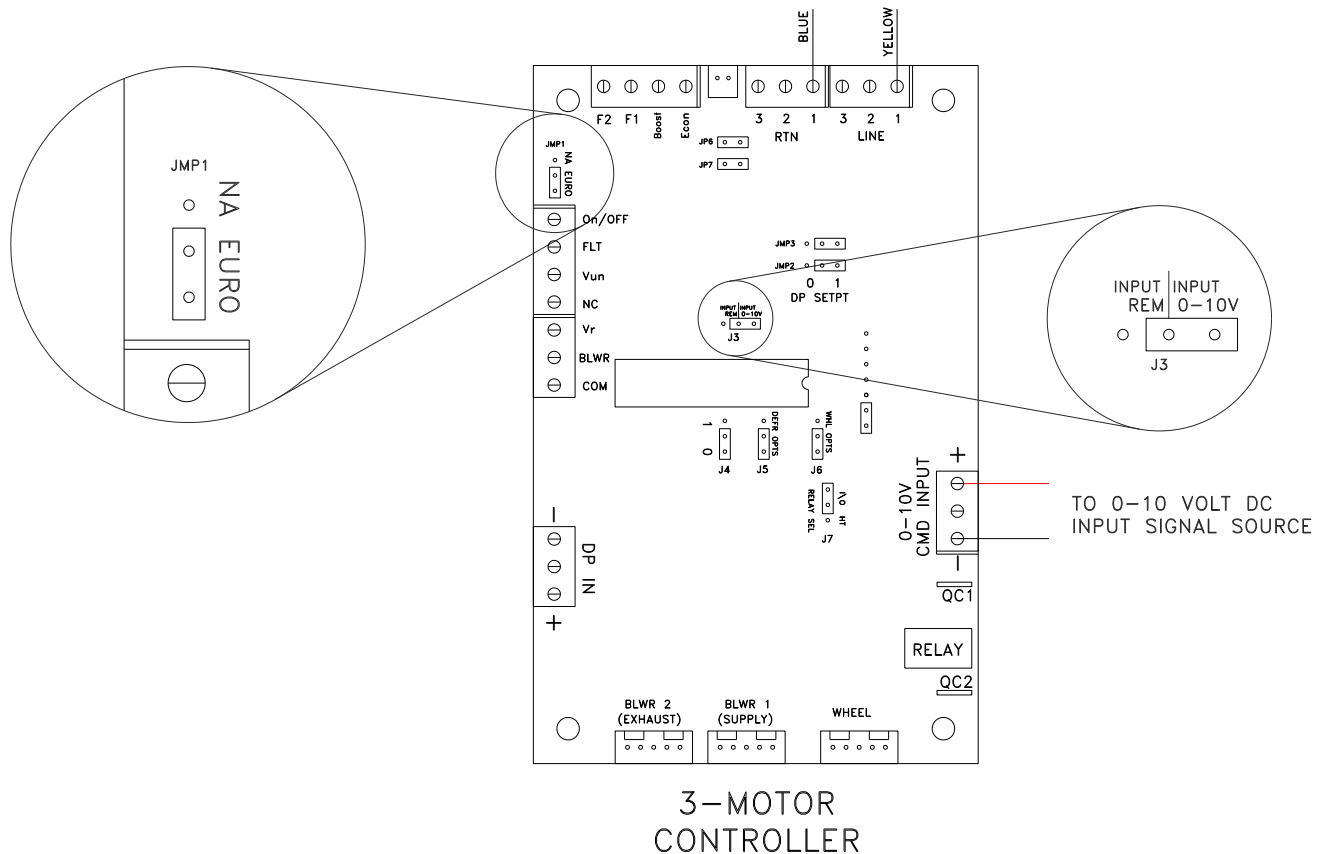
BLUE
YELLOW
F2 F1 Boost Econ
3 2 1
RTN
3 2 1
LINE
JP6
JP7
JMP1
NA EURO
JMP1
NA EURO
On/OFF
FLT
Vun
NC
Vr
BLWR
COM
JMP3
JMP2
0 1
DP SETPT
INPUT REM INPUT 0-10V
J3
INPUT REM
INPUT 0-10V
J3
1 0
J4
DEFR OPTS
J5
WHL OPTS
J6
AO HT
RELAY SEL
J7
+
0-10V CMD INPUT
−
TO 0-10 VOLT DC INPUT SIGNAL SOURCE
QC1
−
DP IN
+
RELAY
QC2
BLWR 2 (EXHAUST)
BLWR 1 (SUPPLY)
WHEEL
3-MOTOR CONTROLLER